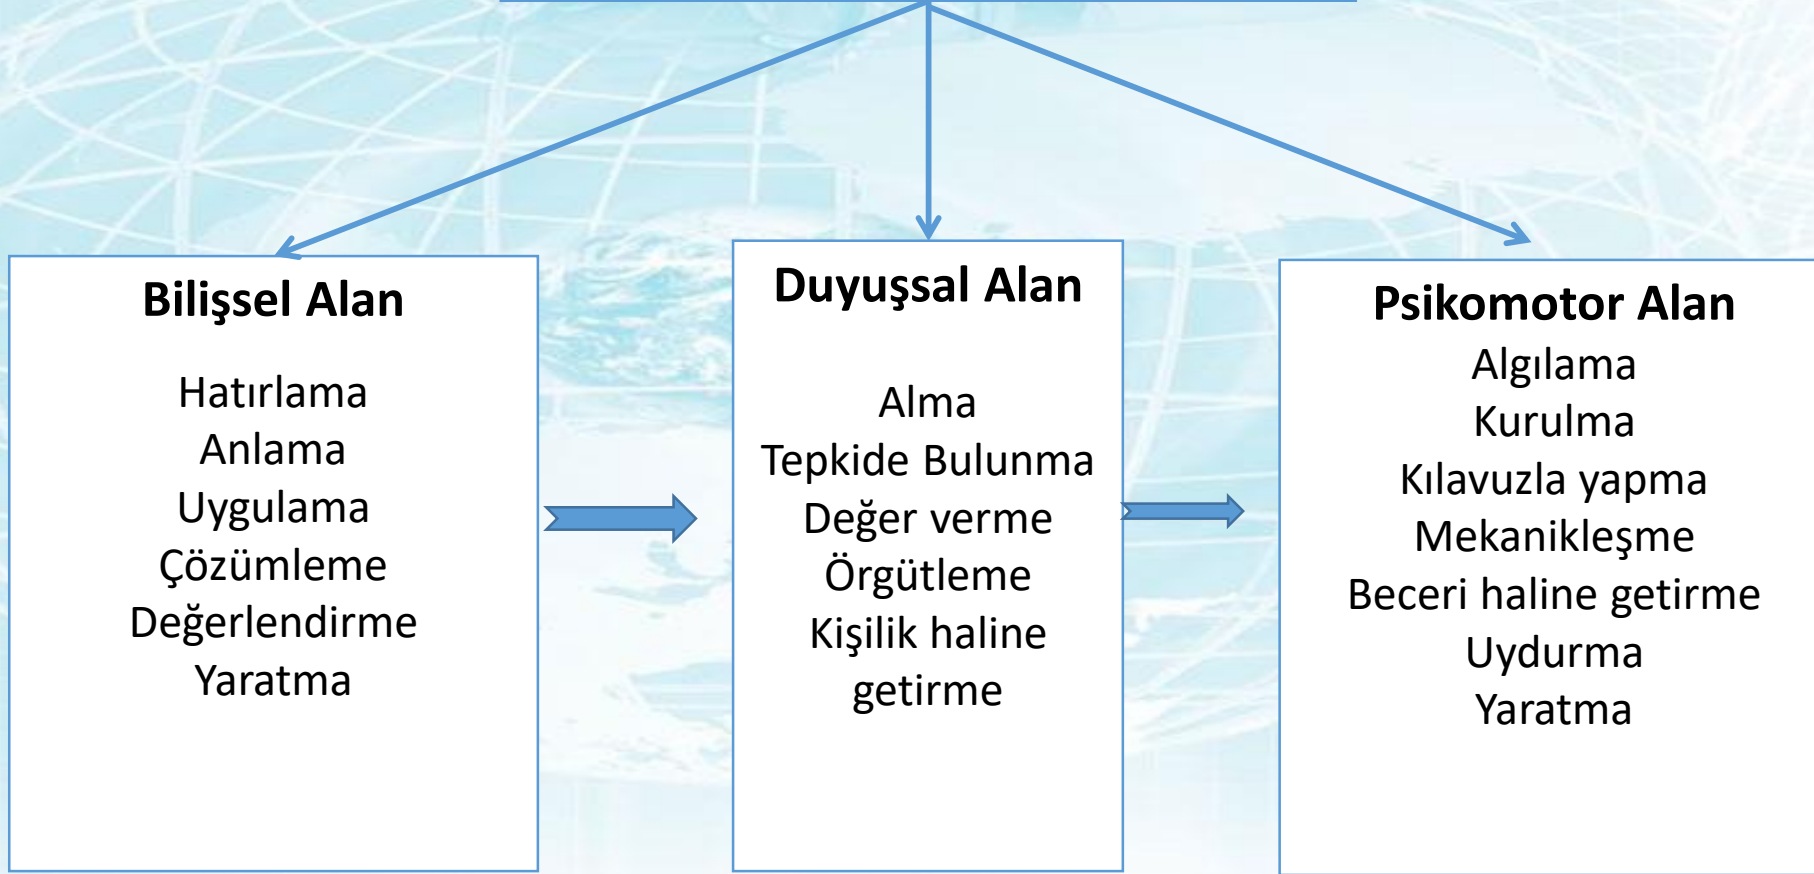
Bilişsel Alan

Hatırlama
Anlama
Uygulama
Çözümleme
Değerlendirme
Yaratma

Duyuşsal Alan

Alma
Tepkide Bulunma
Değer verme
Örgütleme
Kişilik haline getirme

Psikomotor Alan

Algılama
Kurulma
Kılavuzla yapma
Mekanikleşme
Beceri haline getirme
Uydurma
Yaratma